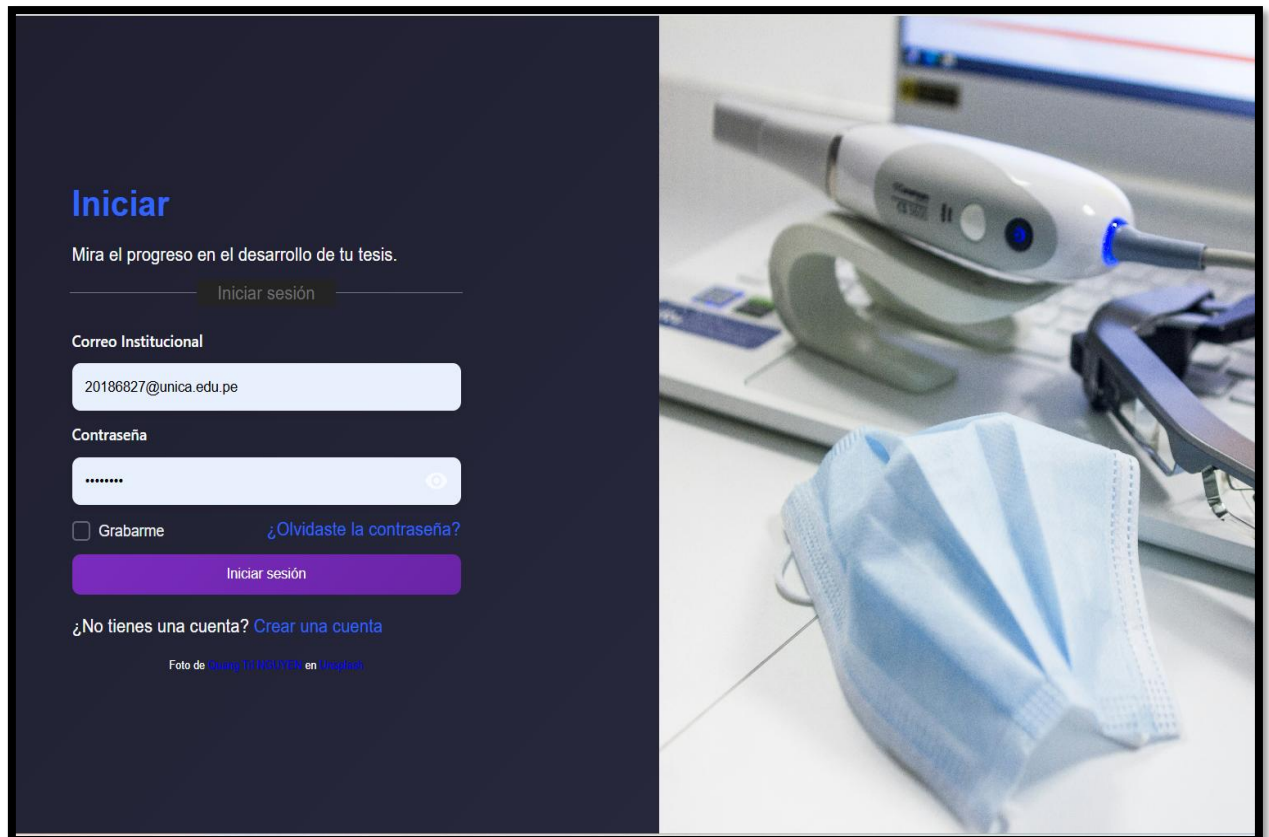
Iniciar

Mira el progreso en el desarrollo de tu tesis.

Iniciar sesión

Correo Institucional

20186827@unica.edu.pe

Contraseña

••••••••

Grabarme ¿Olvidaste la contraseña?

Iniciar sesión

¿No tienes una cuenta? Crear una cuenta

Foto de Quang TRI NGUYEN en Unsplash